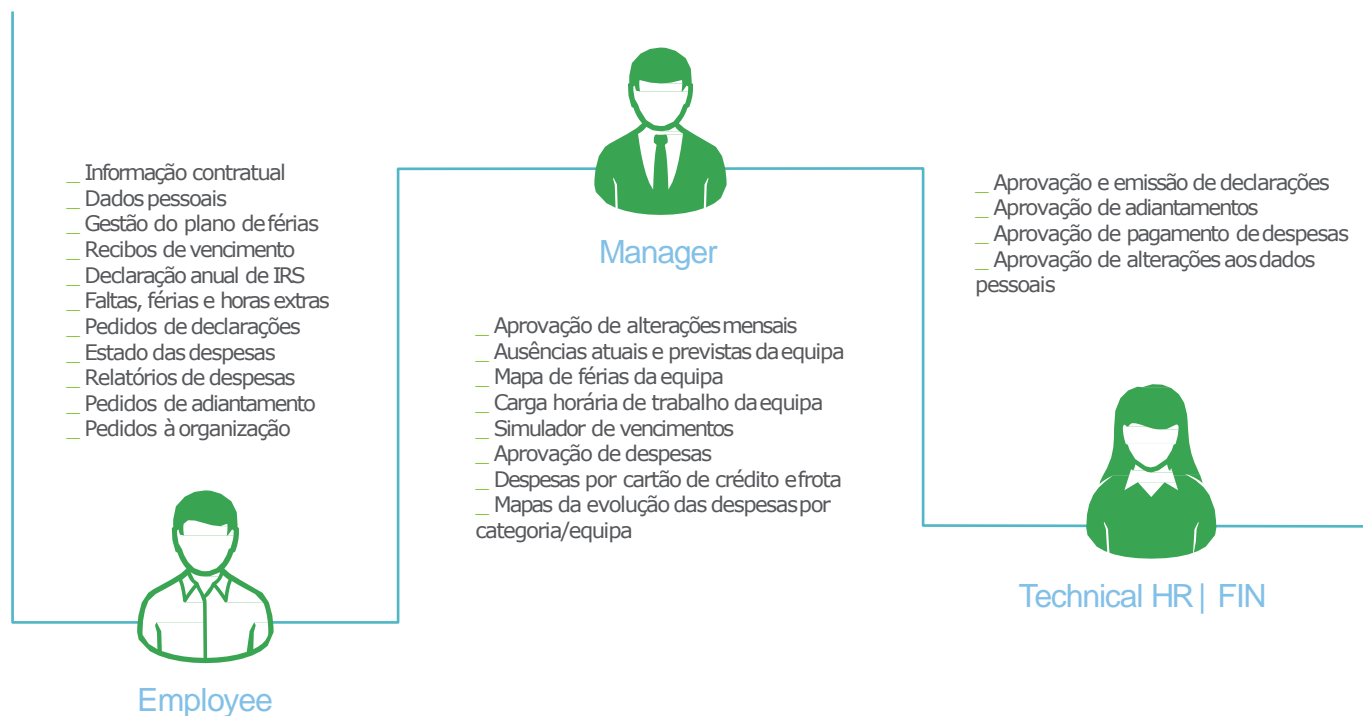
_ Informação contratual
_ Dados pessoais
_ Gestão do plano de férias
_ Recibos de vencimento
_ Declaração anual de IRS
_ Faltas, férias e horas extras
_ Pedidos de declarações
_ Estado das despesas
_ Relatórios de despesas
_ Pedidos de adiantamento
_ Pedidos à organização

Employee

Manager

_ Aprovação de alterações mensais
_ Ausências atuais e previstas da equipa
_ Mapa de férias da equipa
_ Carga horária de trabalho da equipa
_ Simulador de vencimentos
_ Aprovação de despesas
_ Despesas por cartão de crédito e frota
_ Mapas da evolução das despesas por categoria/equipa

_ Aprovação e emissão de declarações
_ Aprovação de adiantamentos
_ Aprovação de pagamento de despesas
_ Aprovação de alterações aos dados pessoais

Technical HR | FIN